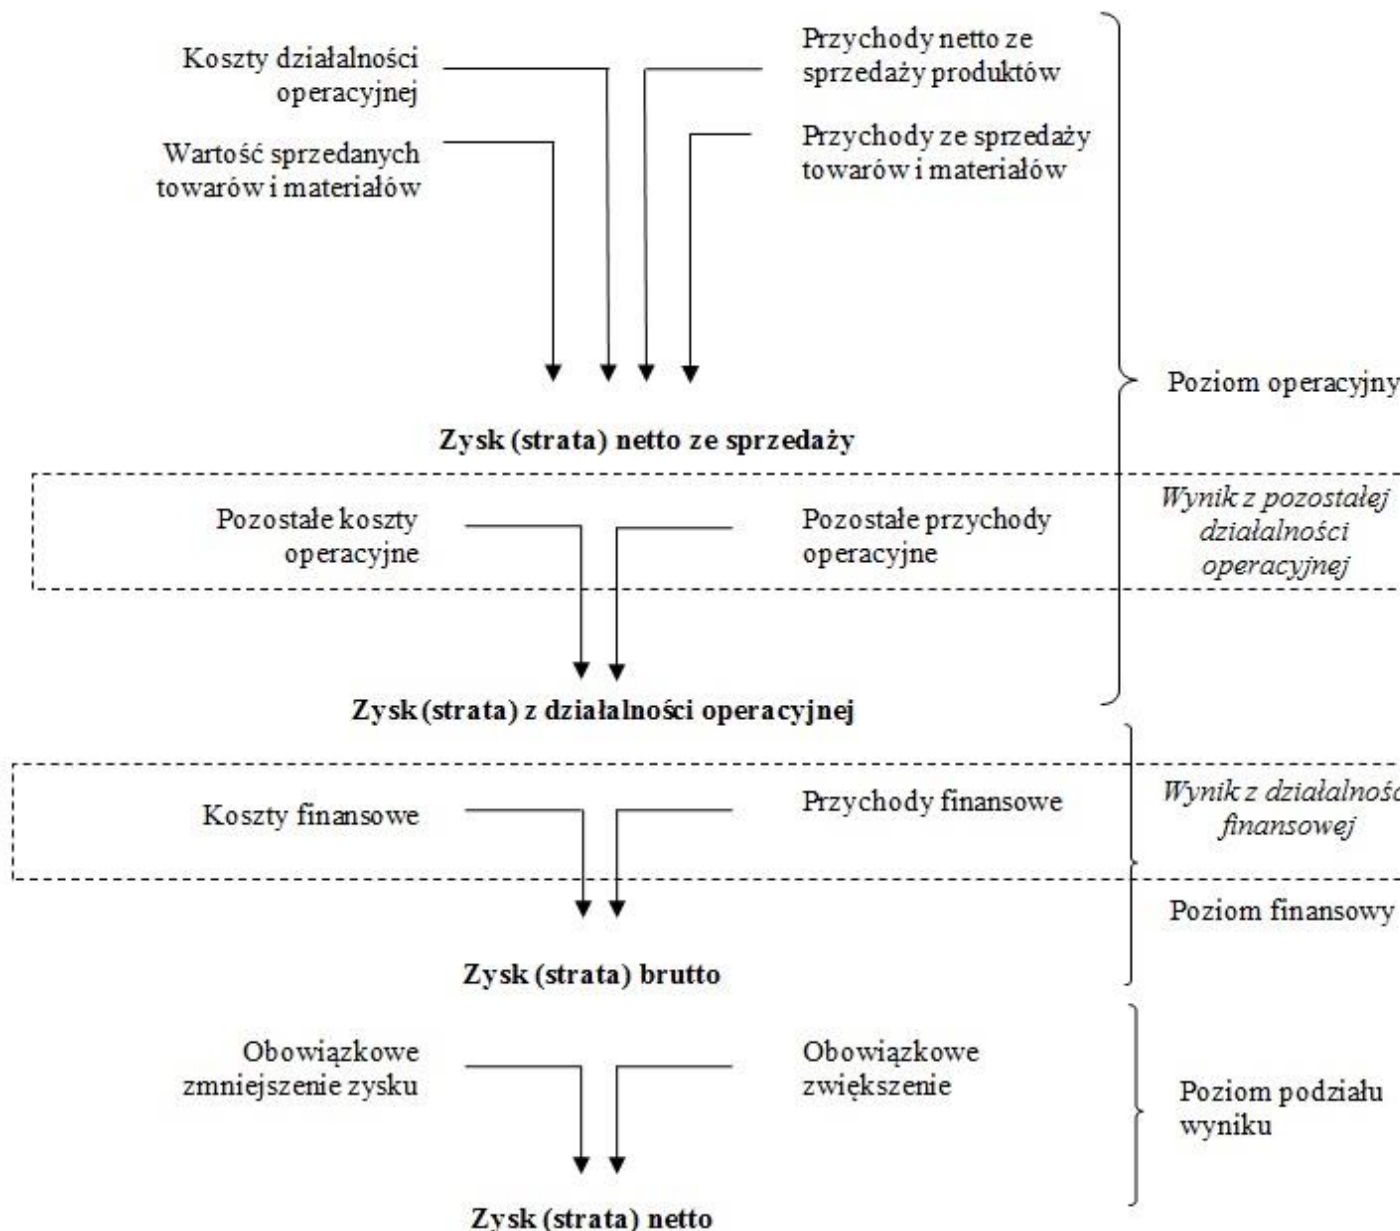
Koszty działalności operacyjnej

Przychody netto ze sprzedaży produktów

Wartość sprzedanych towarów i materiałów

Przychody ze sprzedaży towarów i materiałów

Poziom operacyjny

Zysk (strata) netto ze sprzedaży

Pozostałe koszty operacyjne

Pozostałe przychody operacyjne

*Wynik z pozostałej działalności operacyjnej*

Zysk (strata) z działalności operacyjnej

Koszty finansowe

Przychody finansowe

*Wynik z działalnośc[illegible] finansowej*

Poziom finansowy

Zysk (strata) brutto

Obowiązkowe zmniejszenie zysku

Obowiązkowe zwiększenie

Poziom podziału wyniku

Zysk (strata) netto